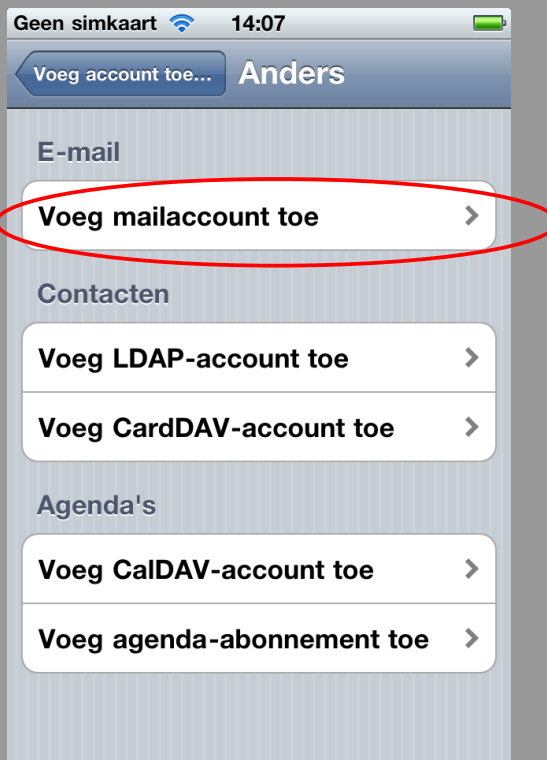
Geen simkaart 14:07

Voeg account toe... Anders

E-mail

Voeg mailaccount toe

Contacten

Voeg LDAP-account toe

Voeg CardDAV-account toe

Agenda's

Voeg CalDAV-account toe

Voeg agenda-abonnement toe